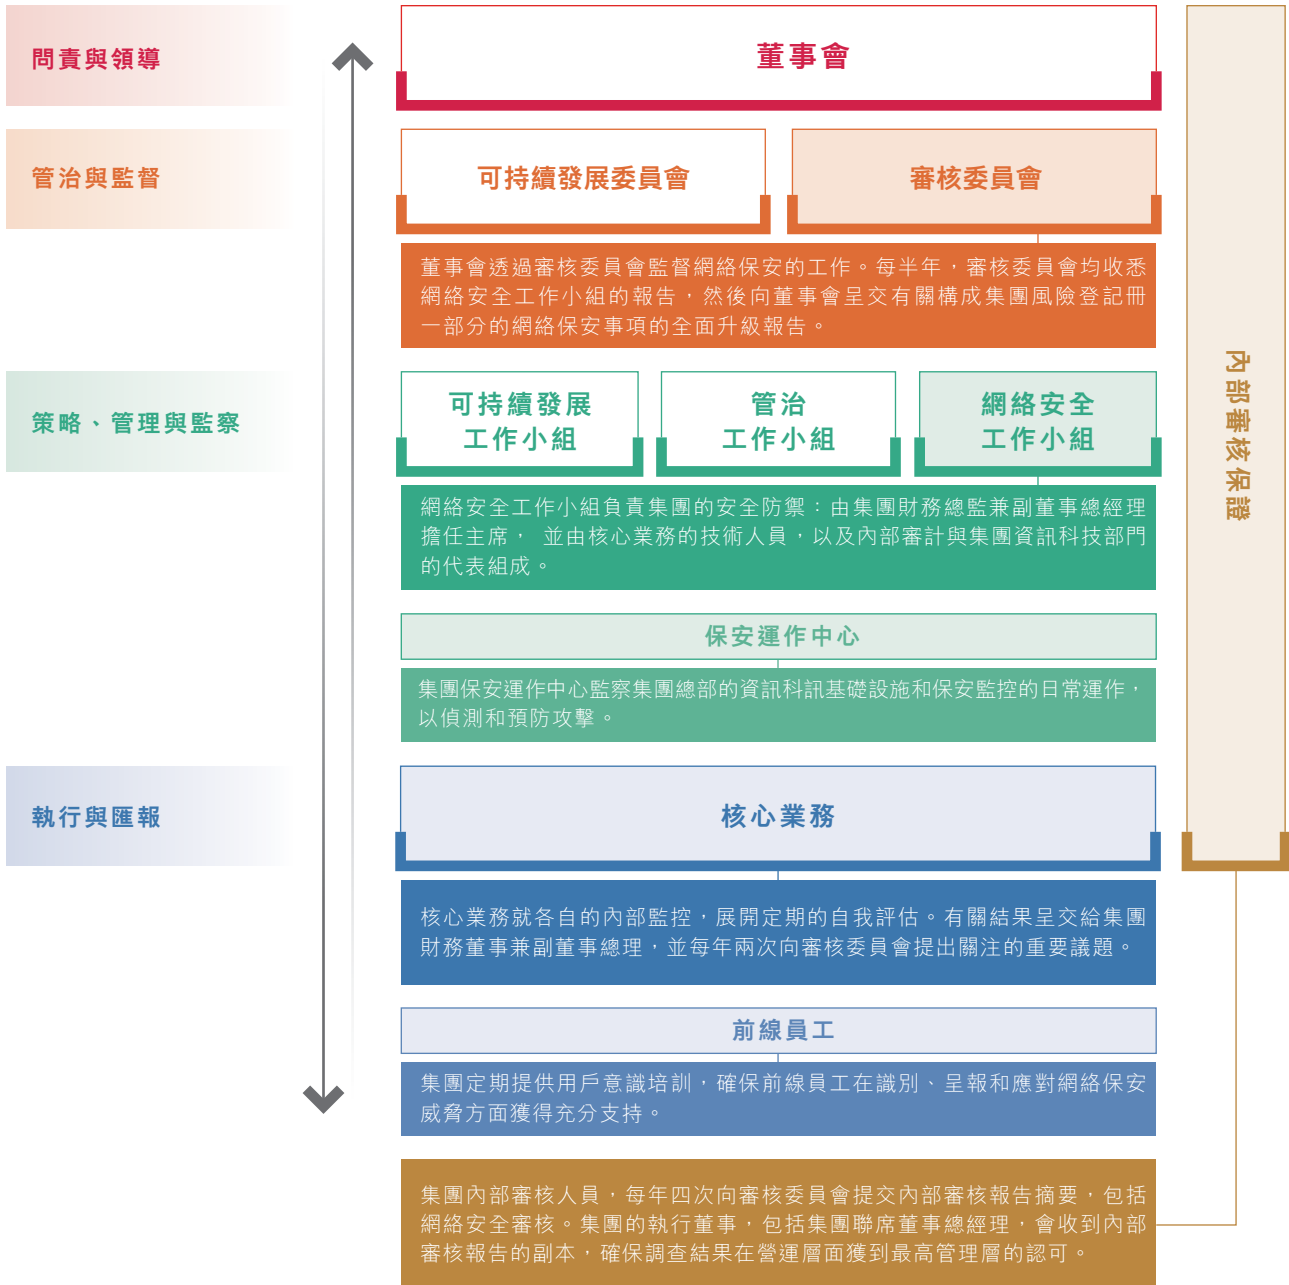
問責與領導

董事會

管治與監督

可持續發展委員會

審核委員會

董事會透過審核委員會監督網絡保安的工作。每半年，審核委員會均收悉網絡安全工作小組的報告，然後向董事會呈交有關構成集團風險登記冊一部分的網絡保安事項的全面升級報告。

策略、管理與監察

可持續發展工作小組

管治工作小組

網絡安全工作小組

網絡安全工作小組負責集團的安全防禦：由集團財務總監兼副董事總經理擔任主席， 並由核心業務的技術人員，以及內部審計與集團資訊科技部門的代表組成。

保安運作中心

集團保安運作中心監察集團總部的資訊科訊基礎設施和保安監控的日常運作，以偵測和預防攻擊。

執行與匯報

核心業務

核心業務就各自的內部監控，展開定期的自我評估。有關結果呈交給集團財務董事兼副董事總經理，並每年兩次向審核委員會提出關注的重要議題。

前線員工

集團定期提供用戶意識培訓，確保前線員工在識別、呈報和應對網絡保安威脅方面獲得充分支持。

內部審核保證

集團內部審核人員，每年四次向審核委員會提交內部審核報告摘要，包括網絡安全審核。集團的執行董事，包括集團聯席董事總經理，會收到內部審核報告的副本，確保調查結果在營運層面獲到最高管理層的認可。